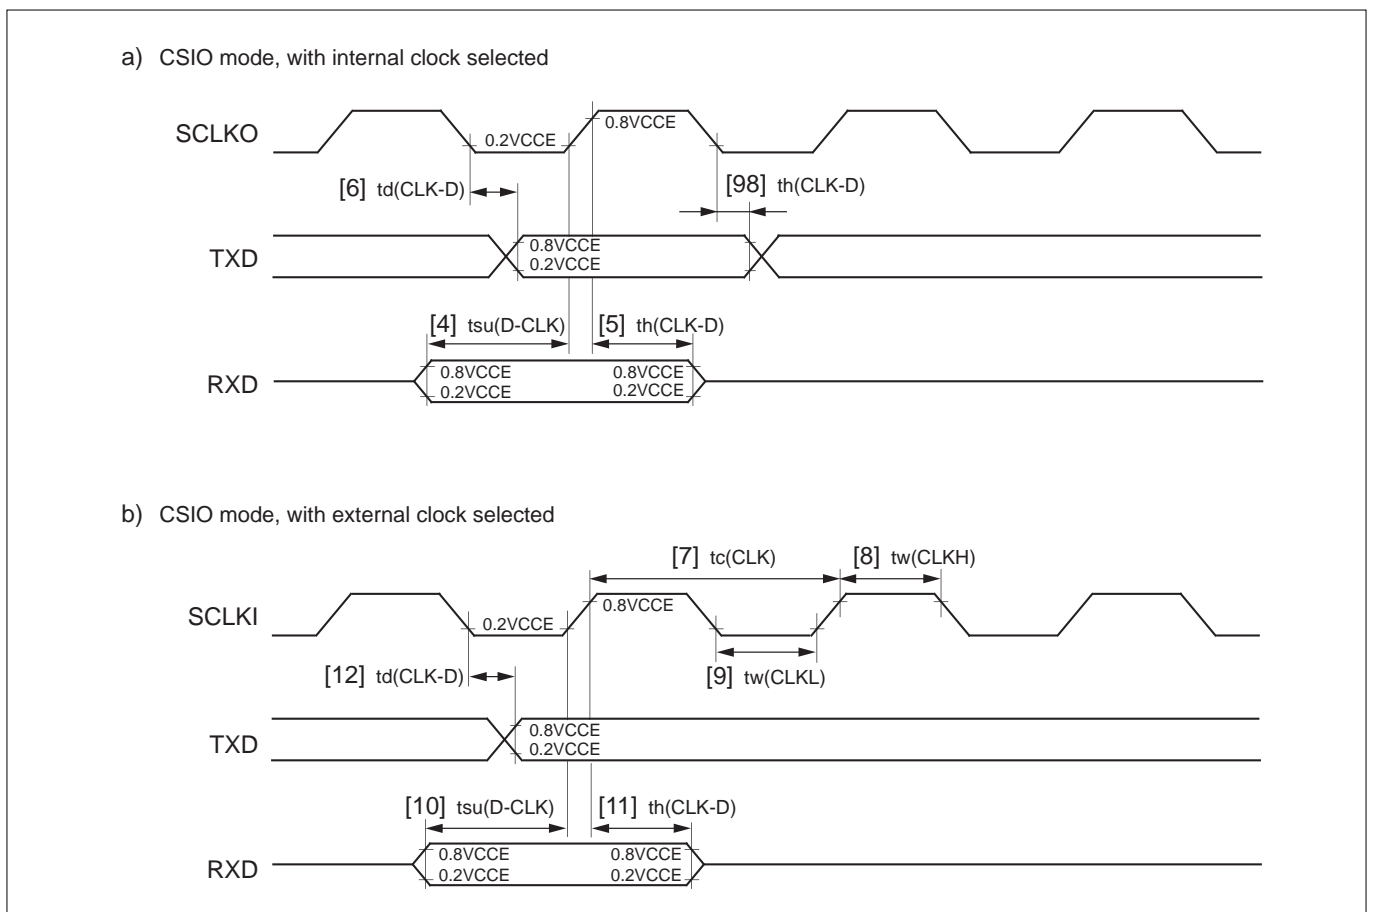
a) CSIO mode, with internal clock selected

SCLKO

0.2VCCE

0.8VCCE

[6] td(CLK-D)

[98] th(CLK-D)

TXD

0.8VCCE
0.2VCCE

[4] tsu(D-CLK)

[5] th(CLK-D)

RXD

0.8VCCE
0.2VCCE

0.8VCCE
0.2VCCE

b) CSIO mode, with external clock selected

[7] tc(CLK)

[8] tw(CLKH)

SCLKI

0.2VCCE

0.8VCCE

[12] td(CLK-D)

[9] tw(CLKL)

TXD

0.8VCCE
0.2VCCE

[10] tsu(D-CLK)

[11] th(CLK-D)

RXD

0.8VCCE
0.2VCCE

0.8VCCE
0.2VCCE